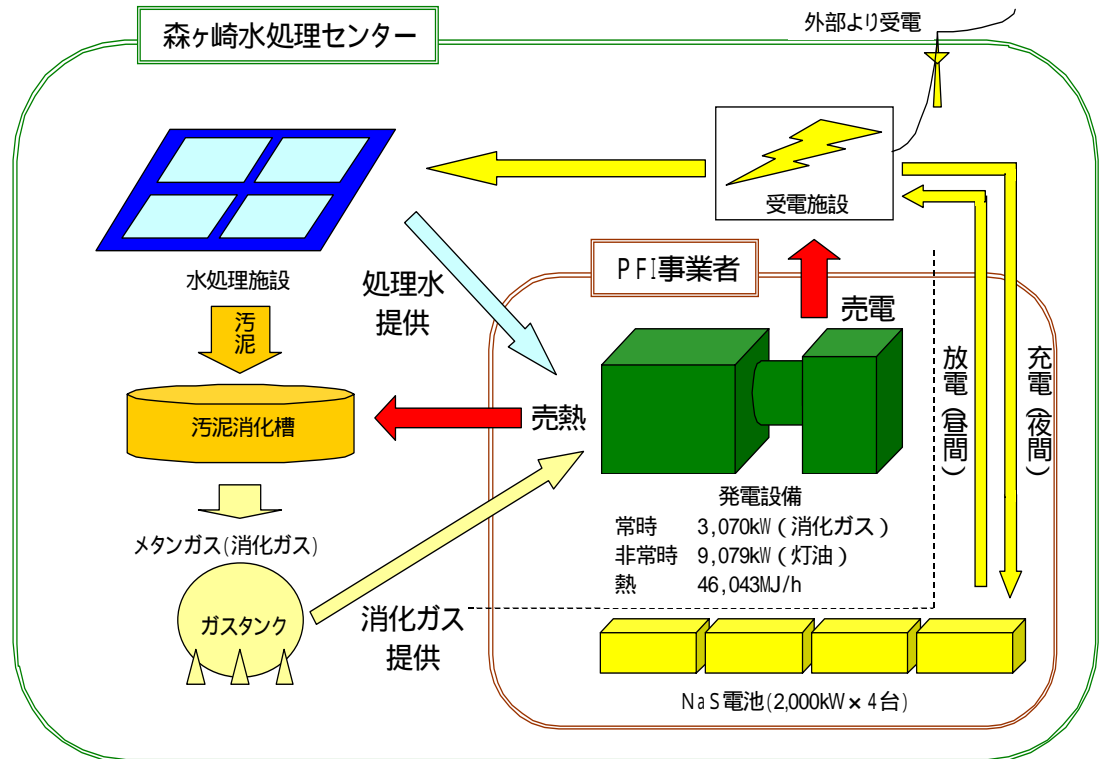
森ヶ崎水処理センター

外部より受電

受電施設

水処理施設

処理水
提供

PFI事業者

売電

汚泥

汚泥消化槽

売熱

放電（昼間）

充電（夜間）

メタンガス（消化ガス）

発電設備
常時　3,070kW（消化ガス）
非常時　9,079kW（灯油）
熱　46,043MJ/h

ガスタンク

消化ガス
提供

NaS電池（2,000kW×4台）